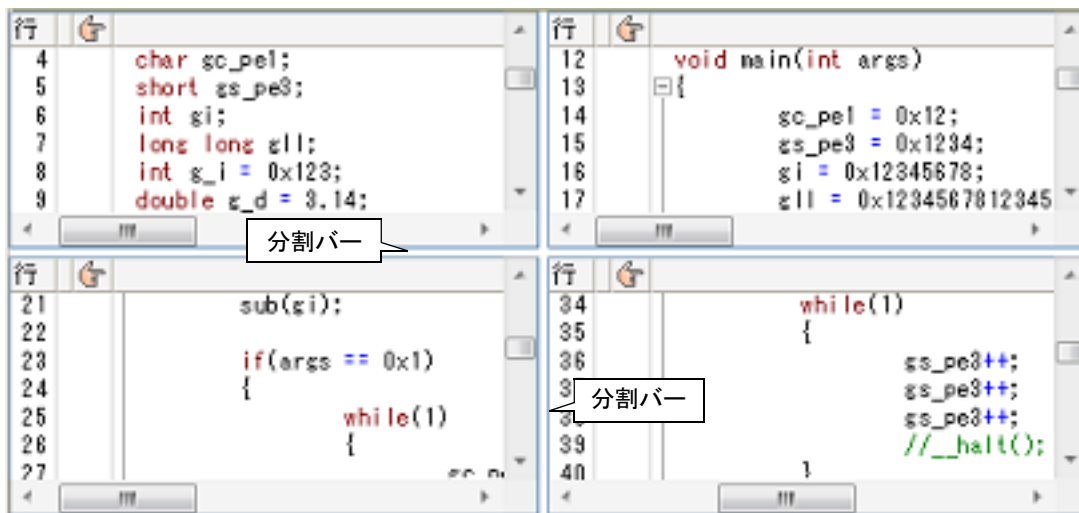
行

4 char gc_pe1;
5 short gs_pe3;
6 int gi;
7 long long gll;
8 int g_i = 0x123;
9 double g_d = 3.14;

行

12 void main(int args)
13 {
14 gc_pe1 = 0x12;
15 gs_pe3 = 0x1234;
16 gi = 0x12345678;
17 gll = 0x12345678123456

分割バー

行

21 sub(gi);
22
23 if(args == 0x1)
24 {
25 while(1)
26 {
27 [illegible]

行

34 while(1)
35 {
36 gs_pe3++;
3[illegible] gs_pe3++;
3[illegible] gs_pe3++;
39 //__halt();
40 }

分割バー